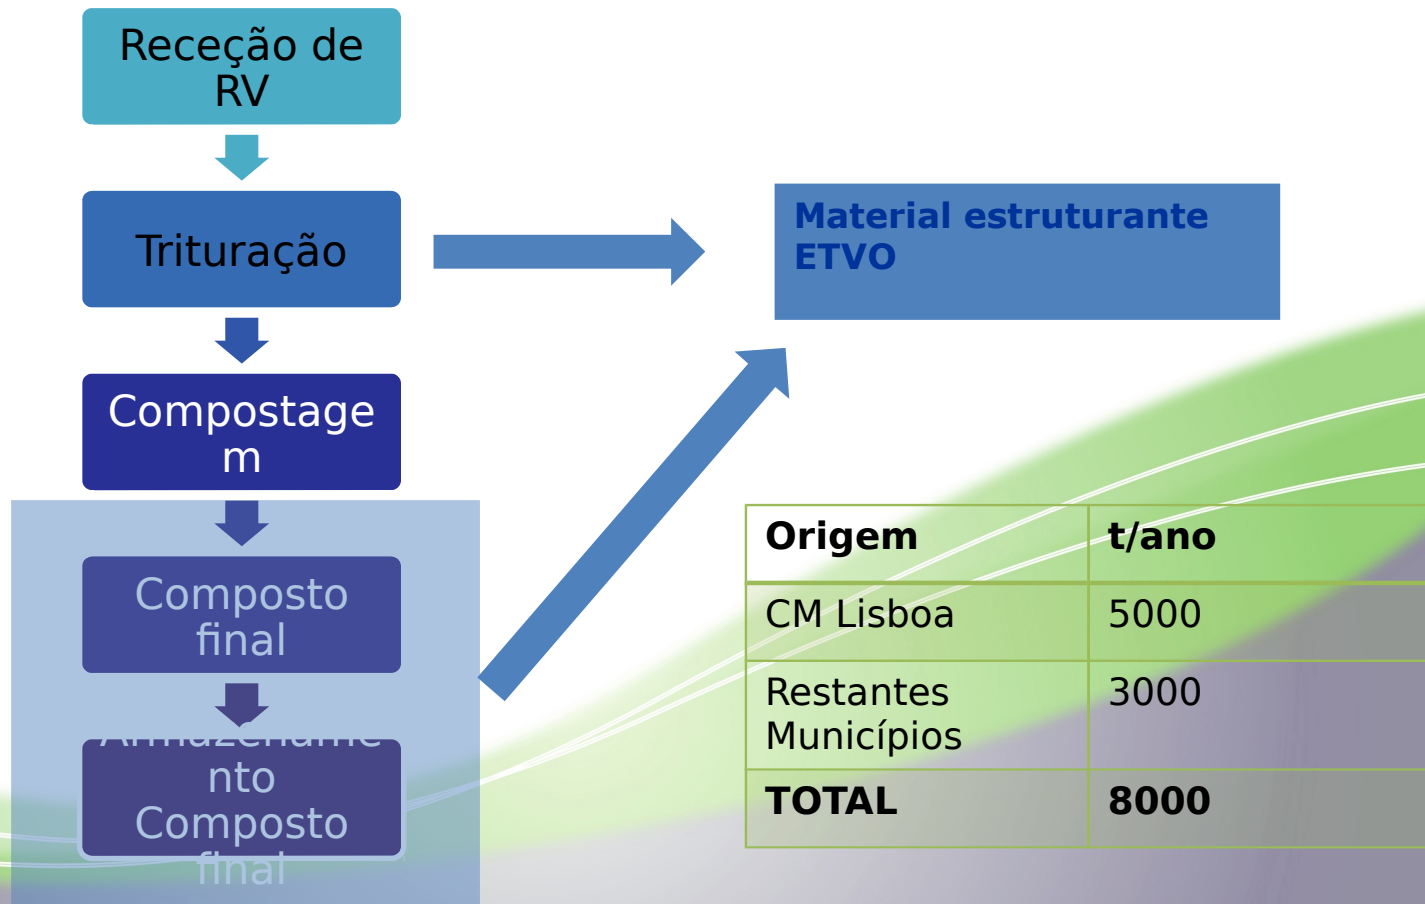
Receção de RV

Trituração

Compostagem

Composto final

Armazenamento Composto final

Material estruturante ETVO

| Origem | t/ano |
|---|---|
| CM Lisboa | 5000 |
| Restantes Municípios | 3000 |
| TOTAL | 8000 |